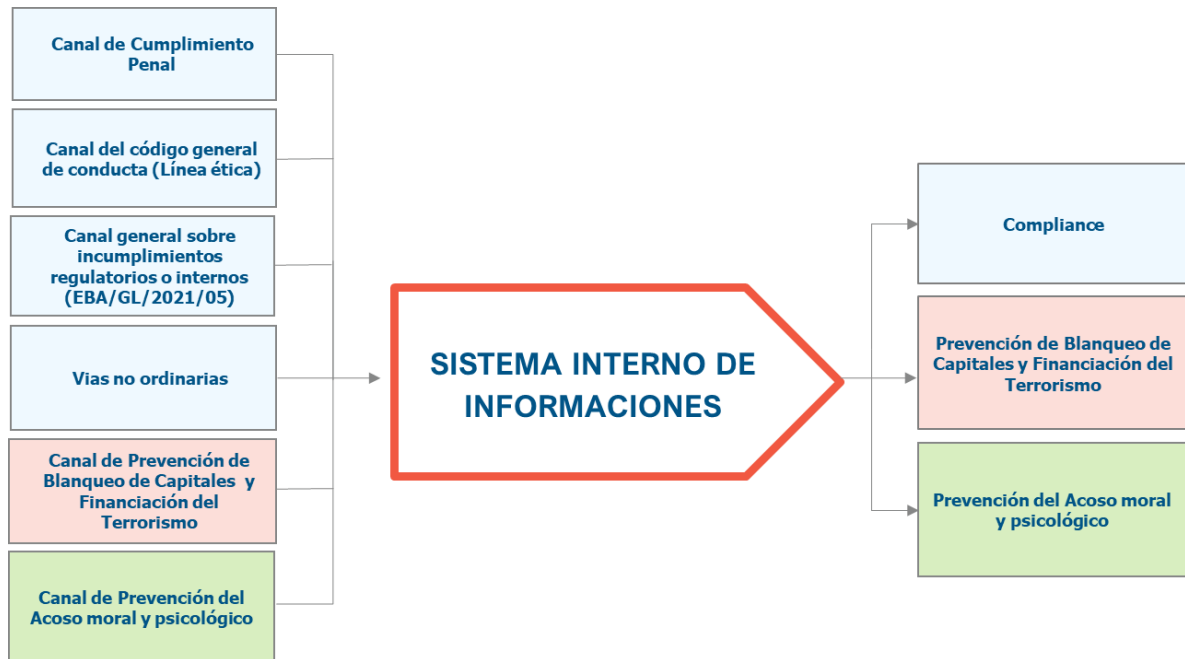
Canal de Cumplimiento Penal

Canal del código general de conducta (Línea ética)

Canal general sobre incumplimientos regulatorios o internos (EBA/GL/2021/05)

Vias no ordinarias

Canal de Prevención de Blanqueo de Capitales y Financiación del Terrorismo

Canal de Prevención del Acoso moral y psicológico

SISTEMA INTERNO DE INFORMACIONES

Compliance

Prevención de Blanqueo de Capitales y Financiación del Terrorismo

Prevención del Acoso moral y psicológico